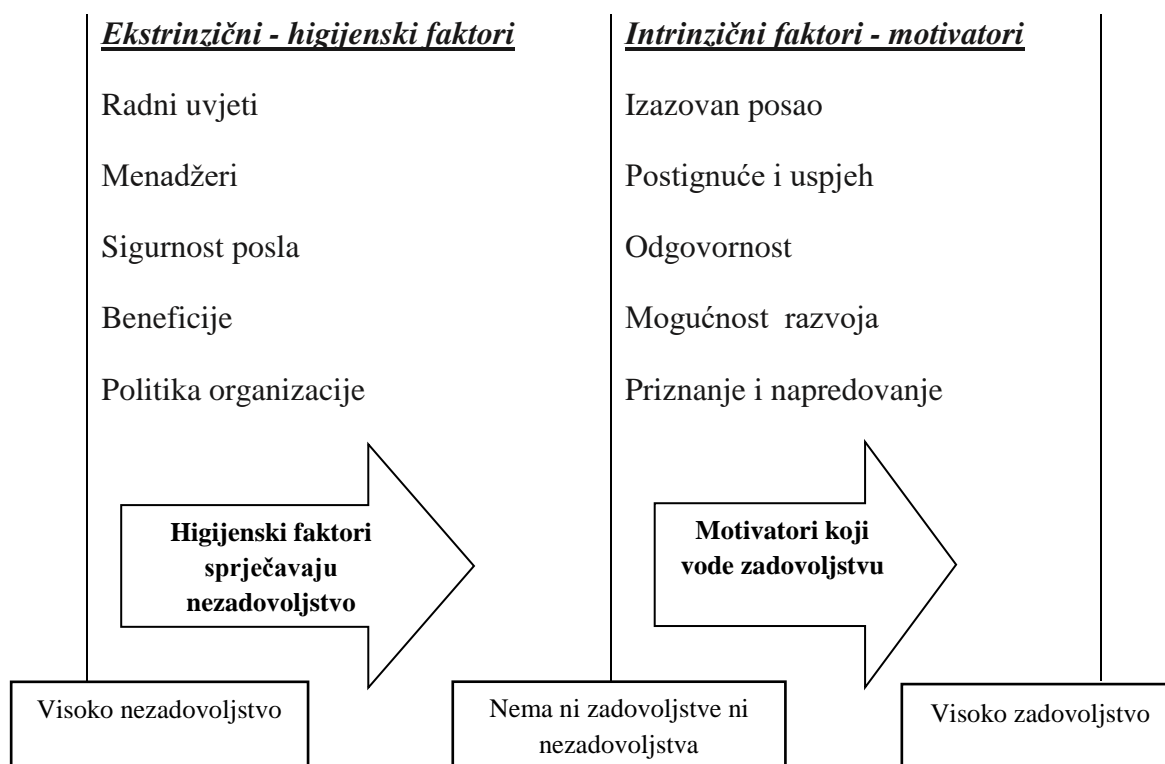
Ekstrinzični - higijenski faktori

Radni uvjeti

Menadžeri

Sigurnost posla

Beneficije

Politika organizacije

Higijenski faktori sprječavaju nezadovoljstvo

Intrinzični faktori - motivatori

Izazovan posao

Postignuće i uspjeh

Odgovornost

Mogućnost razvoja

Priznanje i napredovanje

Motivatori koji vode zadovoljstvu

Visoko nezadovoljstvo

Nema ni zadovoljstve ni nezadovoljstva

Visoko zadovoljstvo